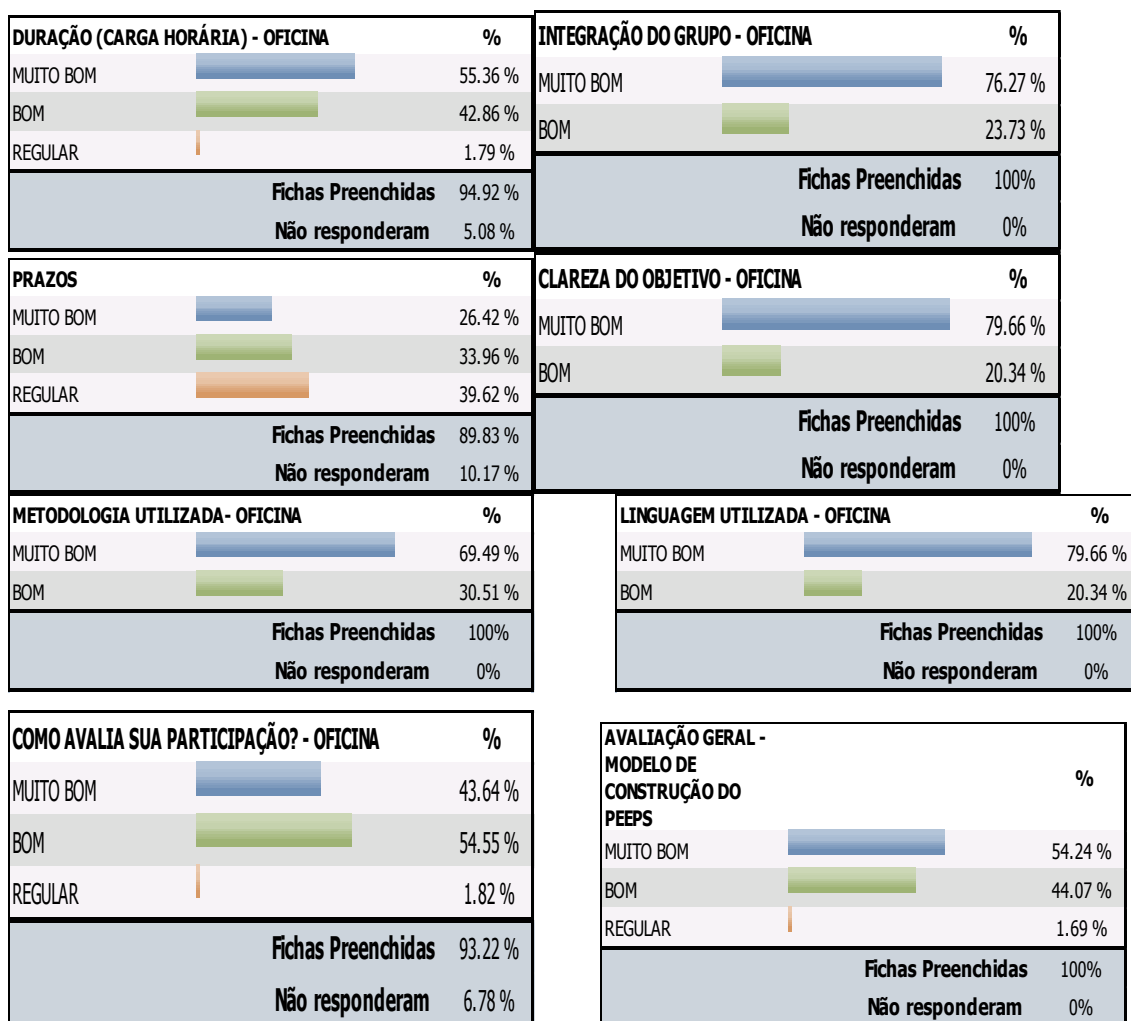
| DURAÇÃO (CARGA HORÁRIA) - OFICINA | % |
|---|---|
| MUITO BOM | 55.36 % |
| BOM | 42.86 % |
| REGULAR | 1.79 % |
| Fichas Preenchidas | 94.92 % |
| Não responderam | 5.08 % |

| INTEGRAÇÃO DO GRUPO - OFICINA | % |
|---|---|
| MUITO BOM | 76.27 % |
| BOM | 23.73 % |
| Fichas Preenchidas | 100% |
| Não responderam | 0% |

| PRAZOS | % |
|---|---|
| MUITO BOM | 26.42 % |
| BOM | 33.96 % |
| REGULAR | 39.62 % |
| Fichas Preenchidas | 89.83 % |
| Não responderam | 10.17 % |

| CLAREZA DO OBJETIVO - OFICINA | % |
|---|---|
| MUITO BOM | 79.66 % |
| BOM | 20.34 % |
| Fichas Preenchidas | 100% |
| Não responderam | 0% |

| METODOLOGIA UTILIZADA- OFICINA | % |
|---|---|
| MUITO BOM | 69.49 % |
| BOM | 30.51 % |
| Fichas Preenchidas | 100% |
| Não responderam | 0% |

| LINGUAGEM UTILIZADA - OFICINA | % |
|---|---|
| MUITO BOM | 79.66 % |
| BOM | 20.34 % |
| Fichas Preenchidas | 100% |
| Não responderam | 0% |

| COMO AVALIA SUA PARTICIPAÇÃO? - OFICINA | % |
|---|---|
| MUITO BOM | 43.64 % |
| BOM | 54.55 % |
| REGULAR | 1.82 % |
| Fichas Preenchidas | 93.22 % |
| Não responderam | 6.78 % |

| AVALIAÇÃO GERAL - MODELO DE CONSTRUÇÃO DO PEEPS | % |
|---|---|
| MUITO BOM | 54.24 % |
| BOM | 44.07 % |
| REGULAR | 1.69 % |
| Fichas Preenchidas | 100% |
| Não responderam | 0% |